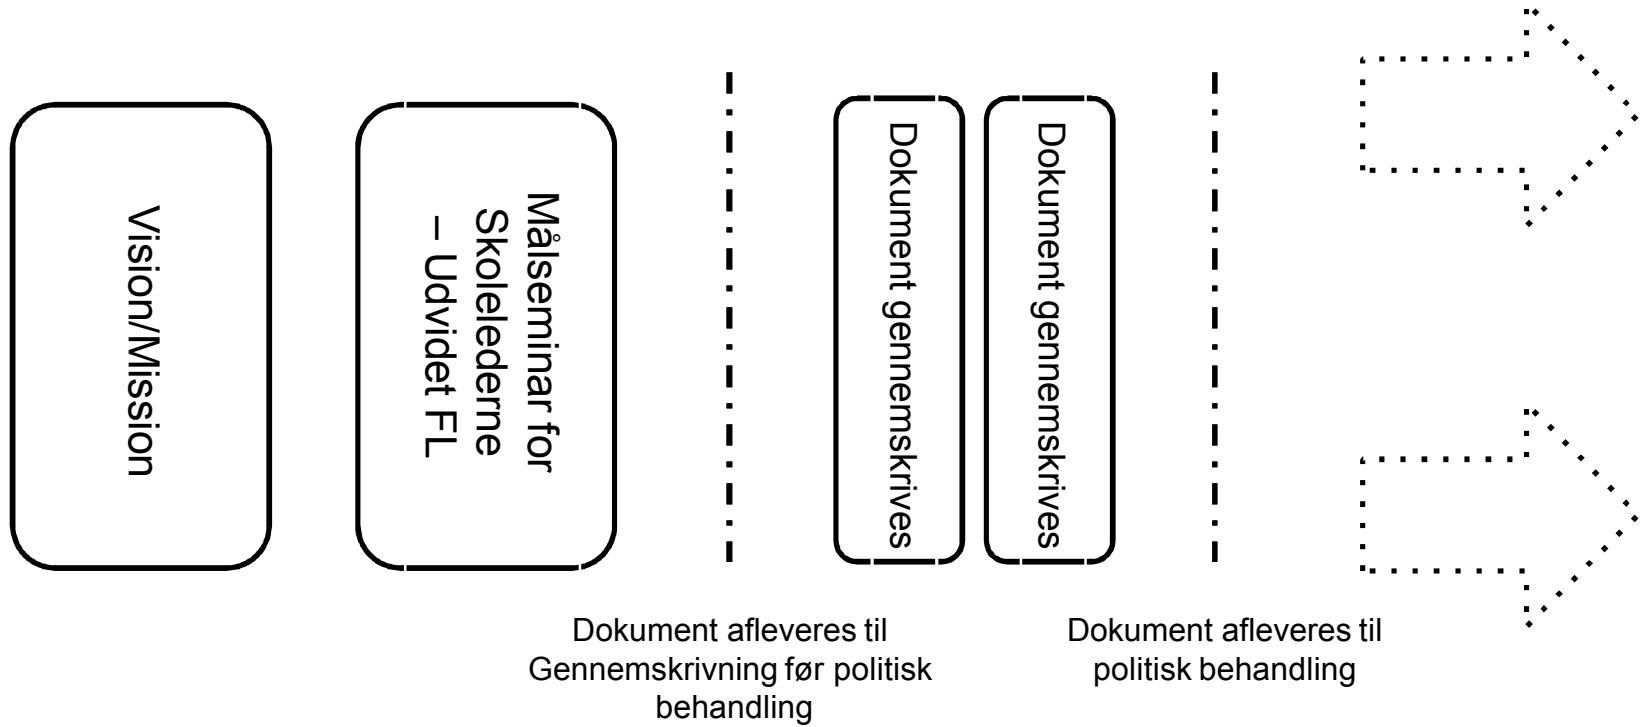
Vision/Mission

Målseminar for Skolelederne – Udvidet FL

Dokument gennemskrives

Dokument gennemskrives

Dokument afleveres til Gennemskrivning før politisk behandling

Dokument afleveres til politisk behandling